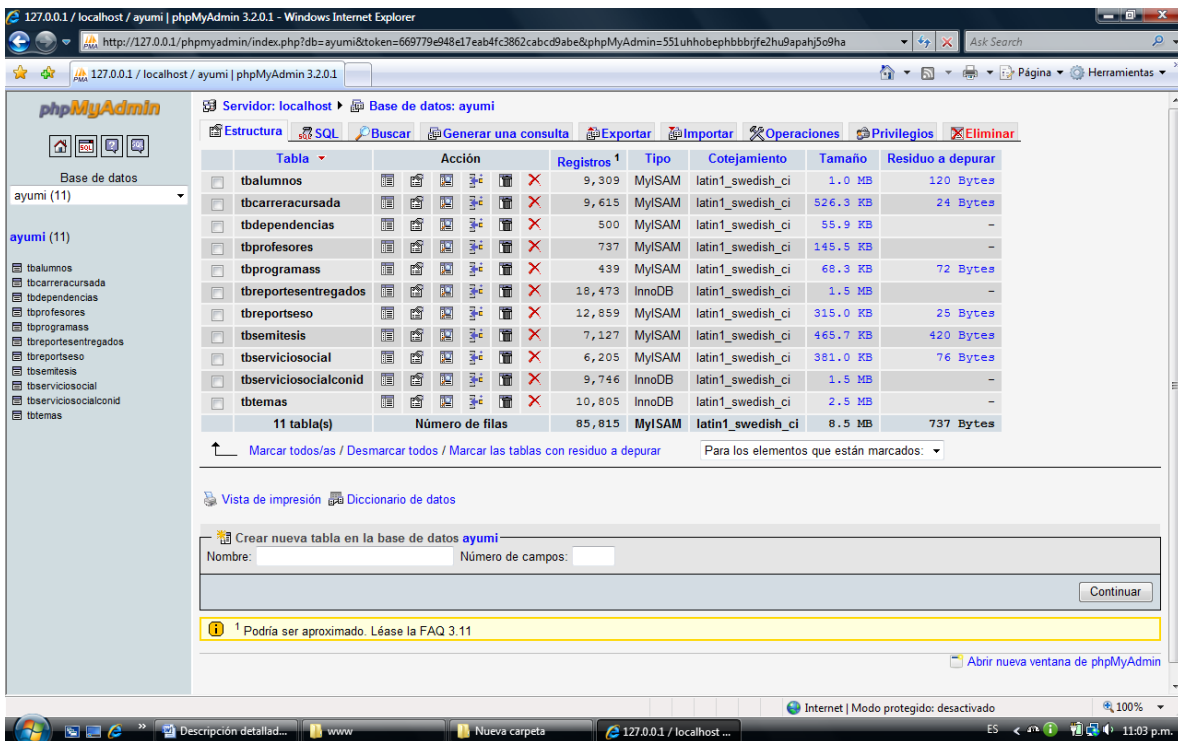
127.0.0.1 / localhost / ayumi | phpMyAdmin 3.2.0.1 - Windows Internet Explorer

http://127.0.0.1/phpmyadmin/index.php?db=ayumi&token=669779e948e17eab4fc3862cabcd9abe&phpMyAdmin=551uhhobephbbbrjfe2hu9apahj5o9ha

Ask Search

127.0.0.1 / localhost / ayumi | phpMyAdmin 3.2.0.1

Página ▾ Herramientas ▾

phpMyAdmin

Base de datos
ayumi (11)

ayumi (11)

tbalumnos
tbcarreracursada
tbdependencias
tbprofesores
tbprogramass
tbreportesentregados
tbreportseso
tbsemitesis
tbserviciosocial
tbserviciosocialconid
tbtemas

Servidor: localhost ▸ Base de datos: ayumi

Estructura | SQL | Buscar | Generar una consulta | Exportar | Importar | Operaciones | Privilegios | Eliminar

| | Tabla | Acción | Registros $^1$ | Tipo | Cotejamiento | Tamaño | Residuo a depurar |
|---|---|---|---|---|---|---|---|
| | tbalumnos | | 9,309 | MyISAM | latin1_swedish_ci | 1.0 MB | 120 Bytes |
| | tbcarreracursada | | 9,615 | MyISAM | latin1_swedish_ci | 526.3 KB | 24 Bytes |
| | tbdependencias | | 500 | MyISAM | latin1_swedish_ci | 55.9 KB | - |
| | tbprofesores | | 737 | MyISAM | latin1_swedish_ci | 145.5 KB | - |
| | tbprogramass | | 439 | MyISAM | latin1_swedish_ci | 68.3 KB | 72 Bytes |
| | tbreportesentregados | | 18,473 | InnoDB | latin1_swedish_ci | 1.5 MB | - |
| | tbreportseso | | 12,859 | MyISAM | latin1_swedish_ci | 315.0 KB | 25 Bytes |
| | tbsemitesis | | 7,127 | MyISAM | latin1_swedish_ci | 465.7 KB | 420 Bytes |
| | tbserviciosocial | | 6,205 | MyISAM | latin1_swedish_ci | 381.0 KB | 76 Bytes |
| | tbserviciosocialconid | | 9,746 | InnoDB | latin1_swedish_ci | 1.5 MB | - |
| | tbtemas | | 10,805 | InnoDB | latin1_swedish_ci | 2.5 MB | - |
| | 11 tabla(s) | Número de filas | 85,815 | MyISAM | latin1_swedish_ci | 8.5 MB | 737 Bytes |

Marcar todos/as / Desmarcar todos / Marcar las tablas con residuo a depurar

Para los elementos que están marcados:

Vista de impresión  Diccionario de datos

Crear nueva tabla en la base de datos ayumi
Nombre:  Número de campos:

Continuar

$^1$ Podría ser aproximado. Léase la FAQ 3.11

Abrir nueva ventana de phpMyAdmin

Internet | Modo protegido: desactivado  100%

Descripción detallad...  www  Nueva carpeta  127.0.0.1 / localhost ...  ES  11:03 p.m.